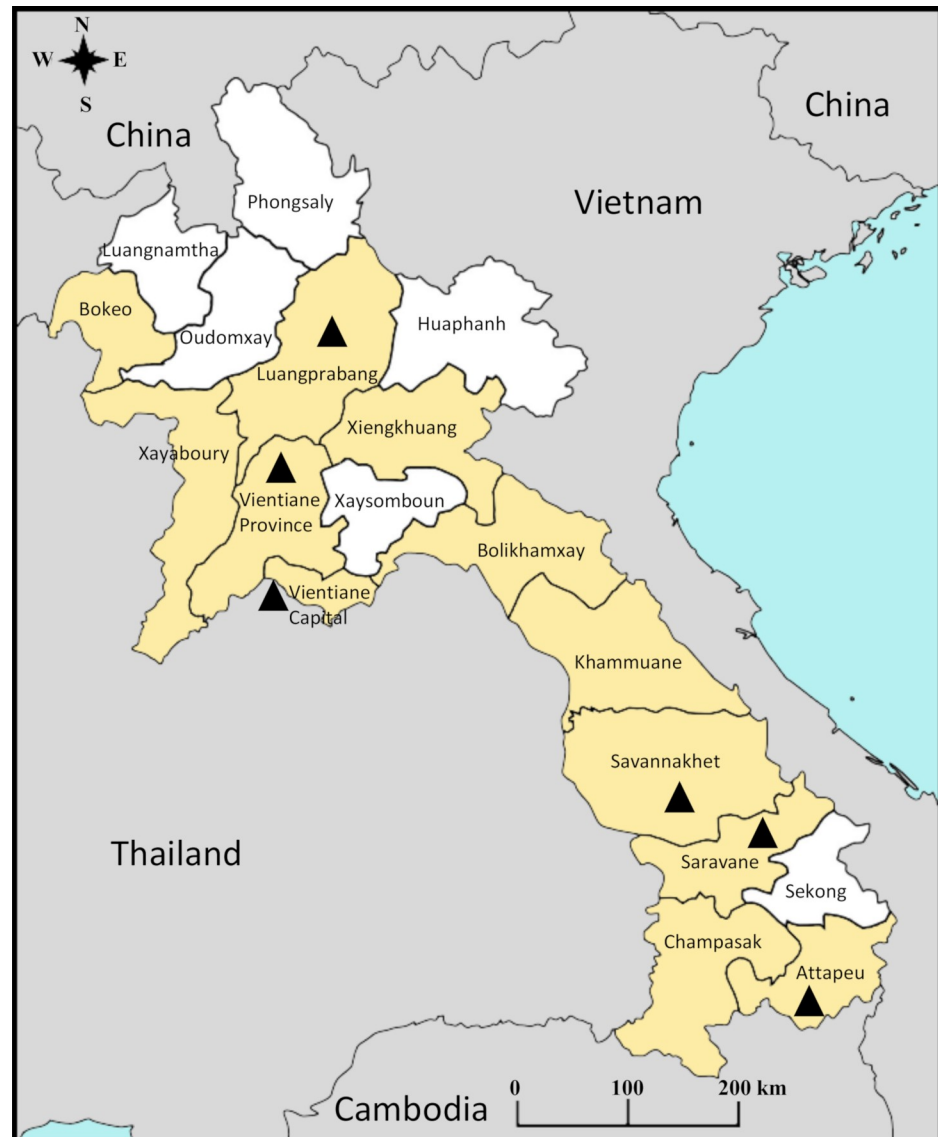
N
W E
S

China

China

Vietnam

Phongsaly

Luangnamtha

Bokeo

Oudomxay

Huaphanh

Luangprabang

Xiengkhuang

Xayaboury

Vientiane Province

Xaysomboun

Bolikhamxay

Vientiane Capital

Khammuane

Savannakhet

Thailand

Saravane

Sekong

Champasak

Attapeu

0 100 200 km

Cambodia